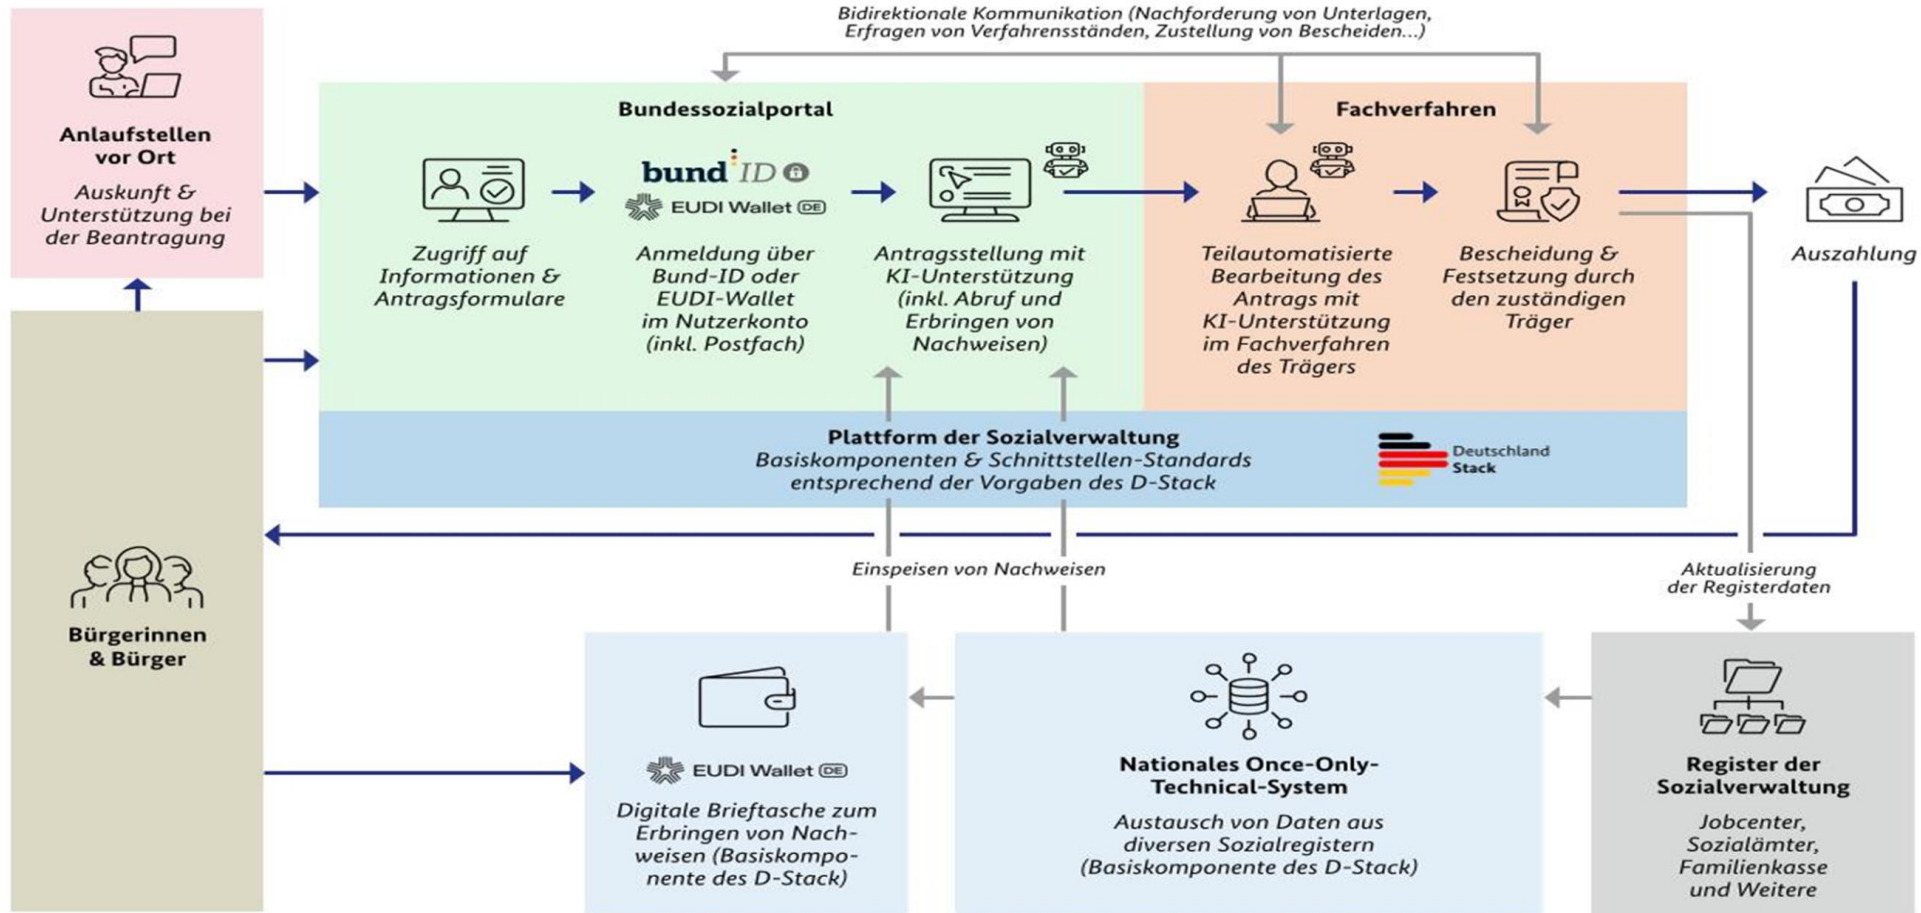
Bidirektionale Kommunikation (Nachforderung von Unterlagen, Erfragen von Verfahrensständen, Zustellung von Bescheiden...)

Anlaufstellen vor Ort

Auskunft & Unterstützung bei der Beantragung

Bundessozialportal

Zugriff auf Informationen & Antragsformulare

bund ID

EUDI Wallet DE

Anmeldung über Bund-ID oder EUDI-Wallet im Nutzerkonto (inkl. Postfach)

Antragsstellung mit KI-Unterstützung (inkl. Abruf und Erbringen von Nachweisen)

Fachverfahren

Teilautomatisierte Bearbeitung des Antrags mit KI-Unterstützung im Fachverfahren des Trägers

Bescheidung & Festsetzung durch den zuständigen Träger

Auszahlung

Plattform der Sozialverwaltung

Basiskomponenten & Schnittstellen-Standards entsprechend der Vorgaben des D-Stack

Deutschland Stack

Bürgerinnen & Bürger

Einspeisen von Nachweisen

Aktualisierung der Registerdaten

EUDI Wallet DE

Digitale Brieftasche zum Erbringen von Nachweisen (Basiskomponente des D-Stack)

Nationales Once-Only-Technical-System

Austausch von Daten aus diversen Sozialregistern (Basiskomponente des D-Stack)

Register der Sozialverwaltung

Jobcenter, Sozialämter, Familienkasse und Weitere